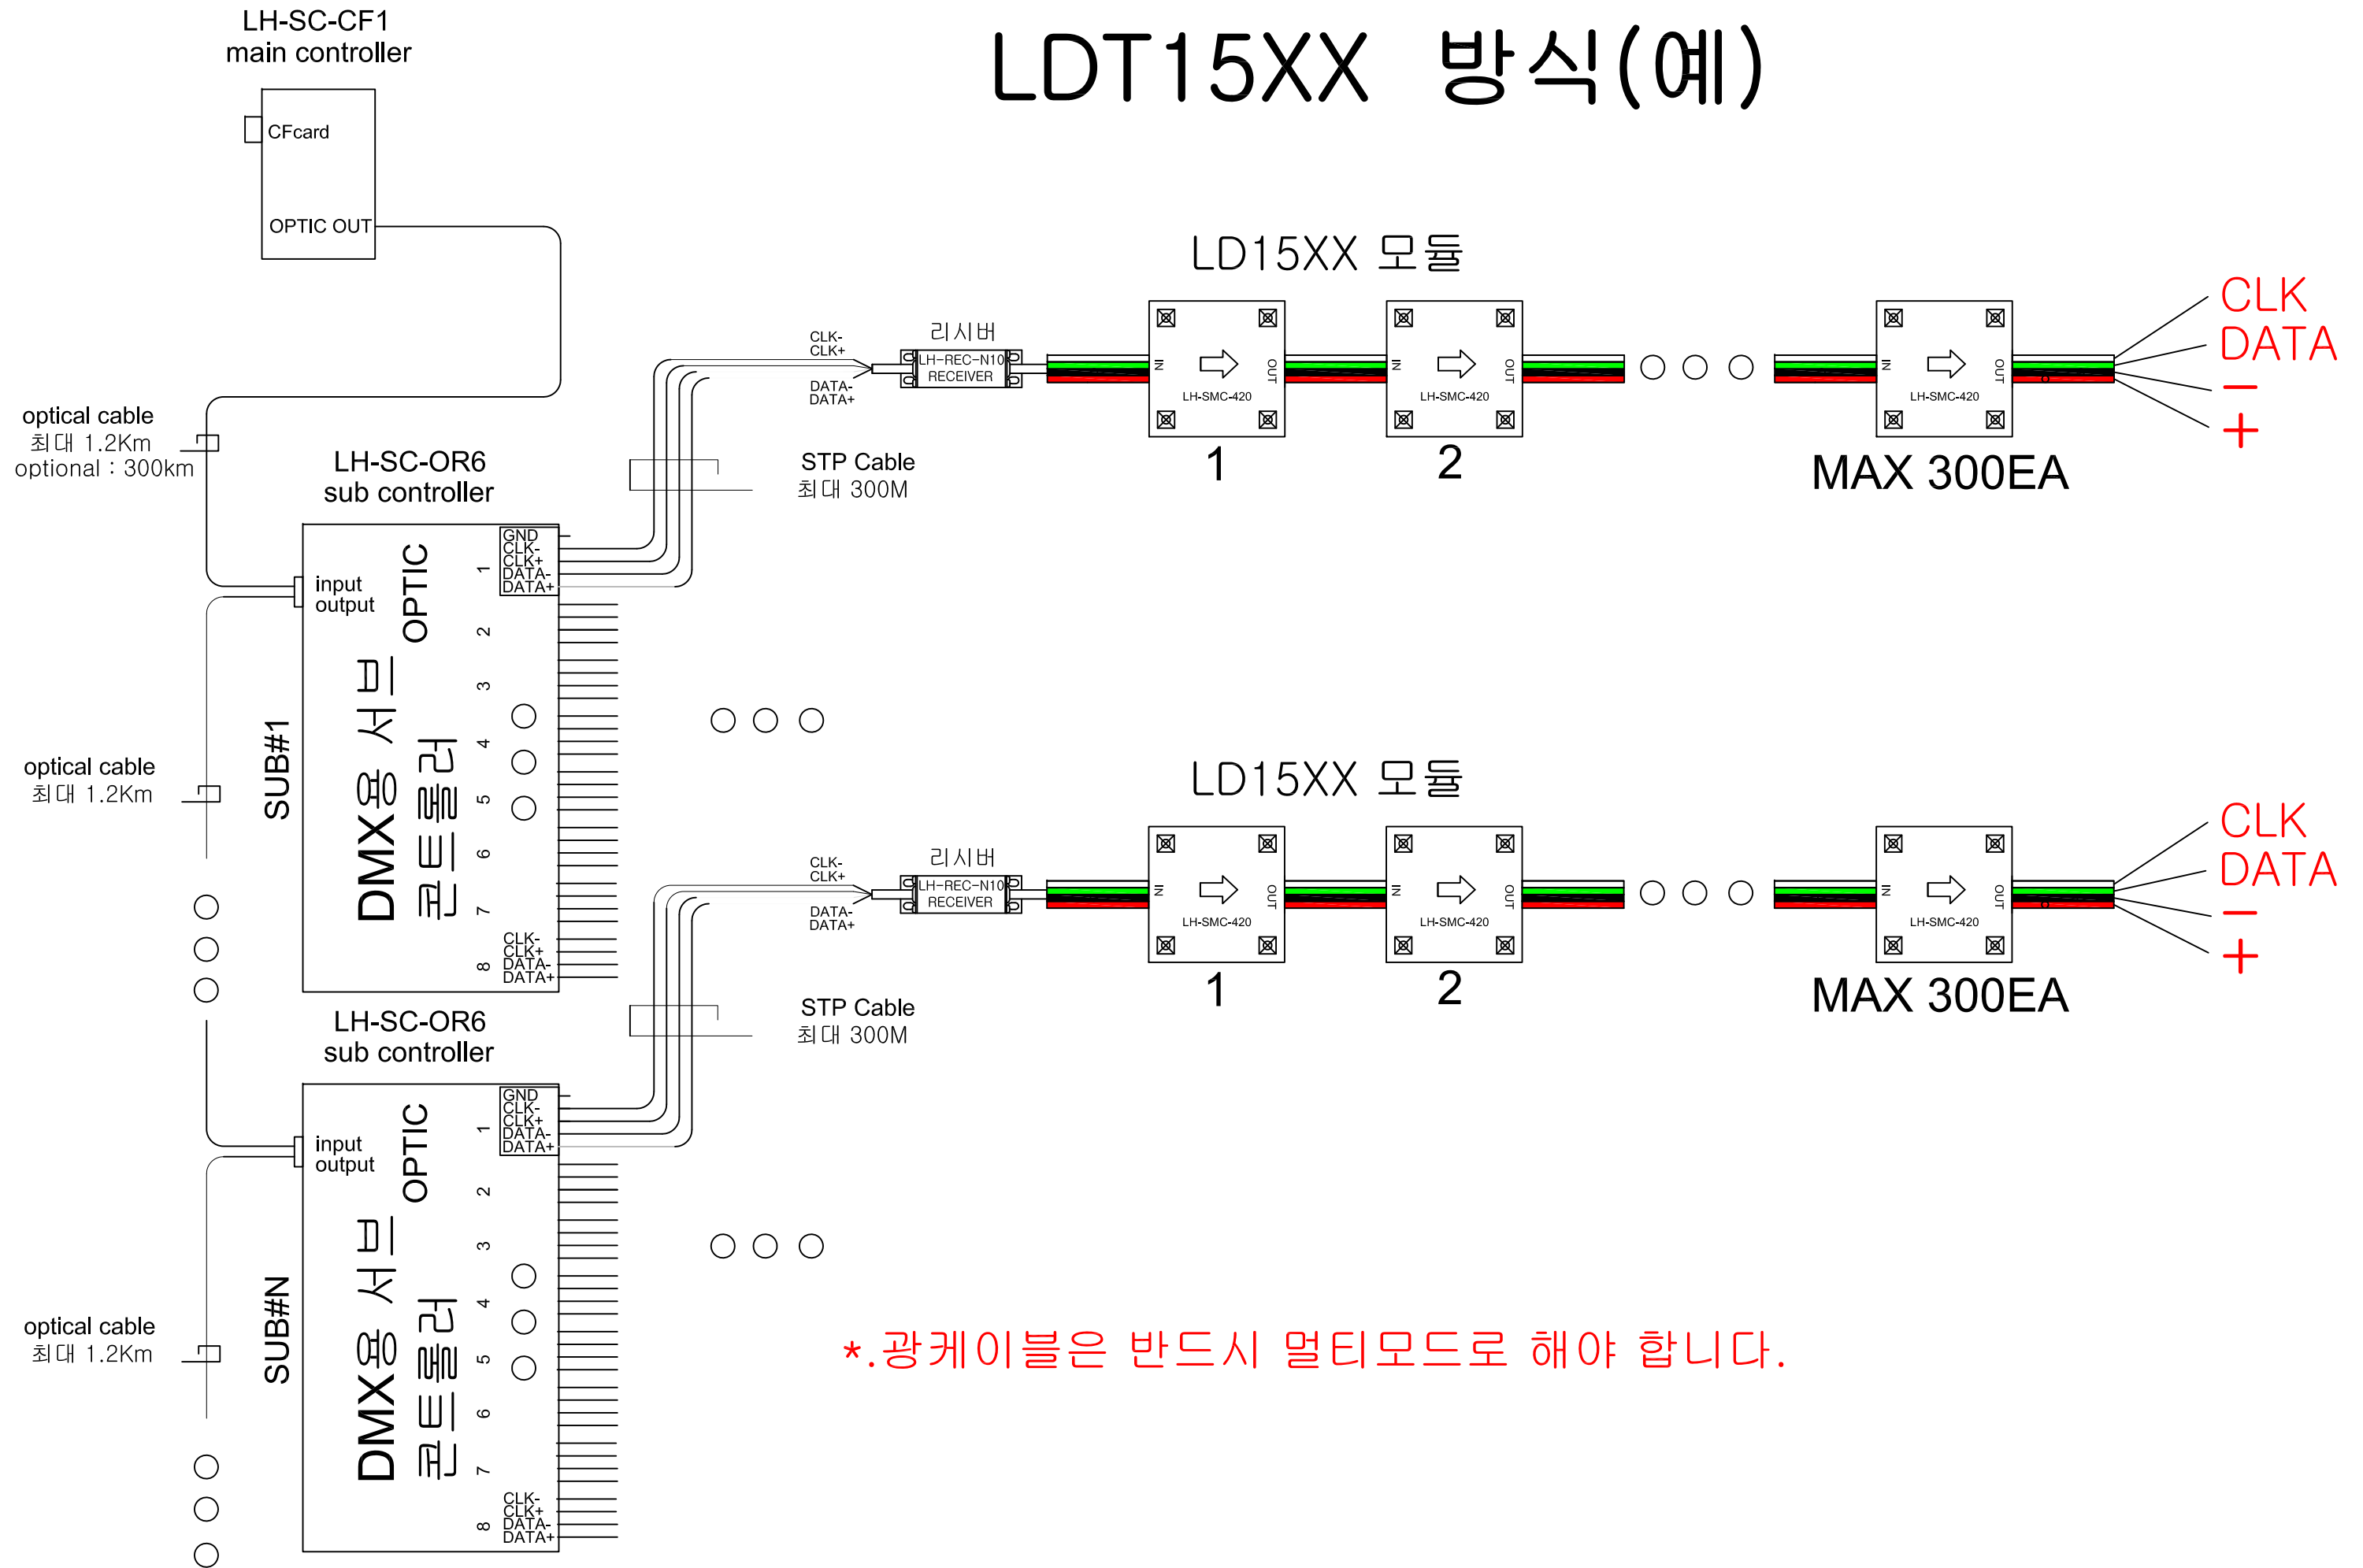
LH-SC-CF1
main controller

CFcard

OPTIC OUT

LDT15XX 방식(예)

LD15XX 모듈

CLK
DATA
−
+

리시버
CLK-
CLK+
LH-REC-N10
RECEIVER
DATA-
DATA+

IN
OUT
LH-SMC-420
1

IN
OUT
LH-SMC-420
2

IN
OUT
LH-SMC-420
MAX 300EA

optical cable
최대 1.2Km
optional : 300km

LH-SC-OR6
sub controller

STP Cable
최대 300M

GND
CLK-
CLK+
DATA-
DATA+

input
output
OPTIC

SUB#1
DMX용 서브 콘트롤러

1
2
3
4
5
6
7
8

CLK-
CLK+
DATA-
DATA+

optical cable
최대 1.2Km

LD15XX 모듈

CLK
DATA
−
+

리시버
CLK-
CLK+
LH-REC-N10
RECEIVER
DATA-
DATA+

IN
OUT
LH-SMC-420
1

IN
OUT
LH-SMC-420
2

IN
OUT
LH-SMC-420
MAX 300EA

STP Cable
최대 300M

LH-SC-OR6
sub controller

GND
CLK-
CLK+
DATA-
DATA+

input
output
OPTIC

SUB#N
DMX용 서브 콘트롤러

1
2
3
4
5
6
7
8

CLK-
CLK+
DATA-
DATA+

optical cable
최대 1.2Km

*.광케이블은 반드시 멀티모드로 해야 합니다.